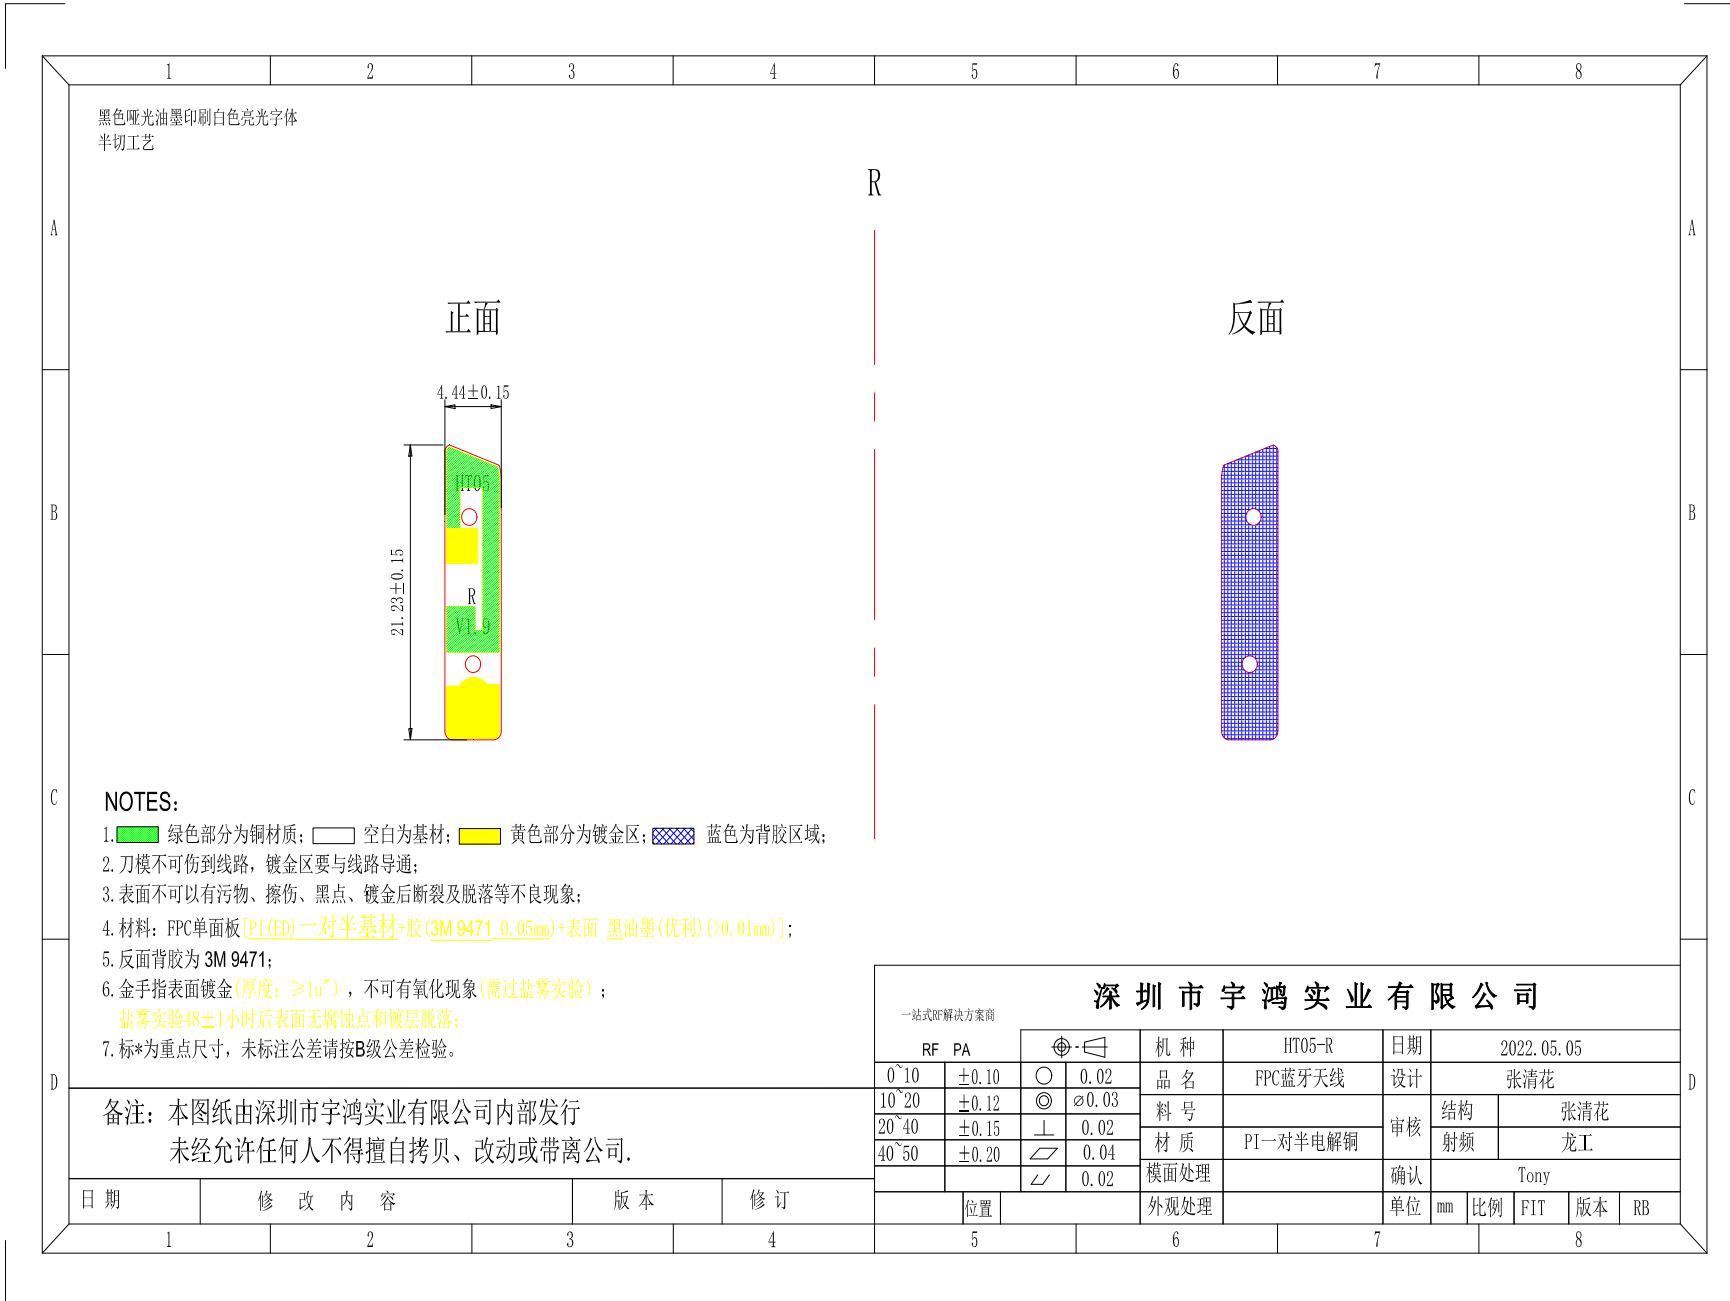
1 2 3 4 5 6 7 8

黑色哑光油墨印刷白色亮光字体
半切工艺

R

正面

反面

4.44±0.15

21.23±0.15

HT05

R
V1.9

A
B
C
D

NOTES:
1. 绿色部分为铜材质; 空白为基材; 黄色部分为镀金区; 蓝色为背胶区域;
2. 刀模不可伤到线路，镀金区要与线路导通;
3. 表面不可以有污物、擦伤、黑点、镀金后断裂及脱落等不良现象;
4. 材料：FPC单面板[PI(ED)一对半基材+胶(3M 9471 0.05mm)+表面 黑油墨(优利)(>0.01mm)];
5. 反面背胶为 3M 9471;
6. 金手指表面镀金(厚度: ≥1u")，不可有氧化现象(需过盐雾实验);
盐雾实验48±1小时后表面无腐蚀点和镀层脱落;
7. 标*为重点尺寸，未标注公差请按B级公差检验。

备注：本图纸由深圳市宇鸿实业有限公司内部发行
未经允许任何人不得擅自拷贝、改动或带离公司.

| 日 期 | 修 改 内 容 | 版 本 | 修 订 |
|---|---|---|---|

深 圳 市 宇 鸿 实 业 有 限 公 司
一站式RF解决方案商

| RF PA | | | | 机 种 | HT05-R | 日期 | 2022.05.05 | | |
|---|---|---|---|---|---|---|---|---|---|
| 0~10 | ±0.10 | ○ | 0.02 | 品 名 | FPC蓝牙天线 | 设计 | 张清花 | | |
| 10~20 | ±0.12 | ◎ | ⌀0.03 | 料 号 | | 审核 | 结构 | 张清花 | |
| 20~40 | ±0.15 | ⊥ | 0.02 | 材 质 | PI一对半电解铜 | | 射频 | 龙工 | |
| 40~50 | ±0.20 | ⏥ | 0.04 | 横面处理 | | 确认 | Tony | | |
| | | ⌰ | 0.02 | | | | | | |
| | 位置 | | | 外观处理 | | 单位 | mm | 比例 FIT | 版本 RB |

1 2 3 4 5 6 7 8